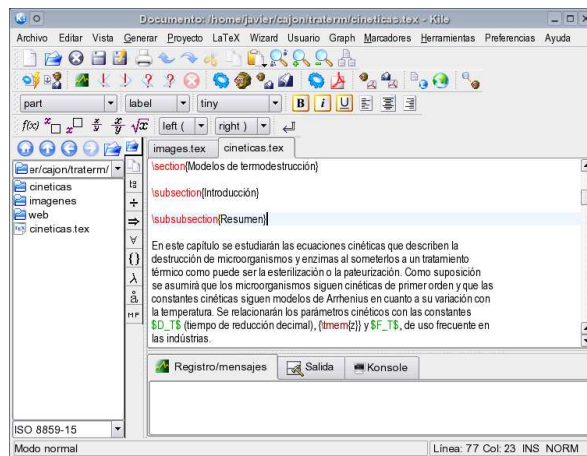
Documento: /home/javier/cajon/traterm/cineticas.tex - Kile

Archivo Editar Vista Generar Proyecto LaTeX Wizard Usuario Graph Marcadores Herramientas Preferencias Ayuda

part label tiny B i U

left ( right )

ar/cajon/traterm/

cineticas
imagenes
web
cineticas.tex

images.tex cineticas.tex

\section{Modelos de termodestrucción}

\subsection{Introducción}

\subsubsection{Resumen}

En este capítulo se estudiarán las ecuaciones cinéticas que describen la destrucción de microorganismos y enzimas al someterlos a un tratamiento térmico como puede ser la esterilización o la pateurización. Como suposición se asumirá que los microorganismos siguen cinéticas de primer orden y que las constantes cinéticas siguen modelos de Arrhenius en cuanto a su variación con la temperatura. Se relacionarán los parámetros cinéticos con las constantes \$D_T\$ (tiempo de reducción decimal), {\tmem{z}} y \$F_T\$, de uso frecuente en las indústrias.

Registro/mensajes Salida Konsole

ISO 8859-15

Modo normal

Línea: 77 Col: 23 INS NORM